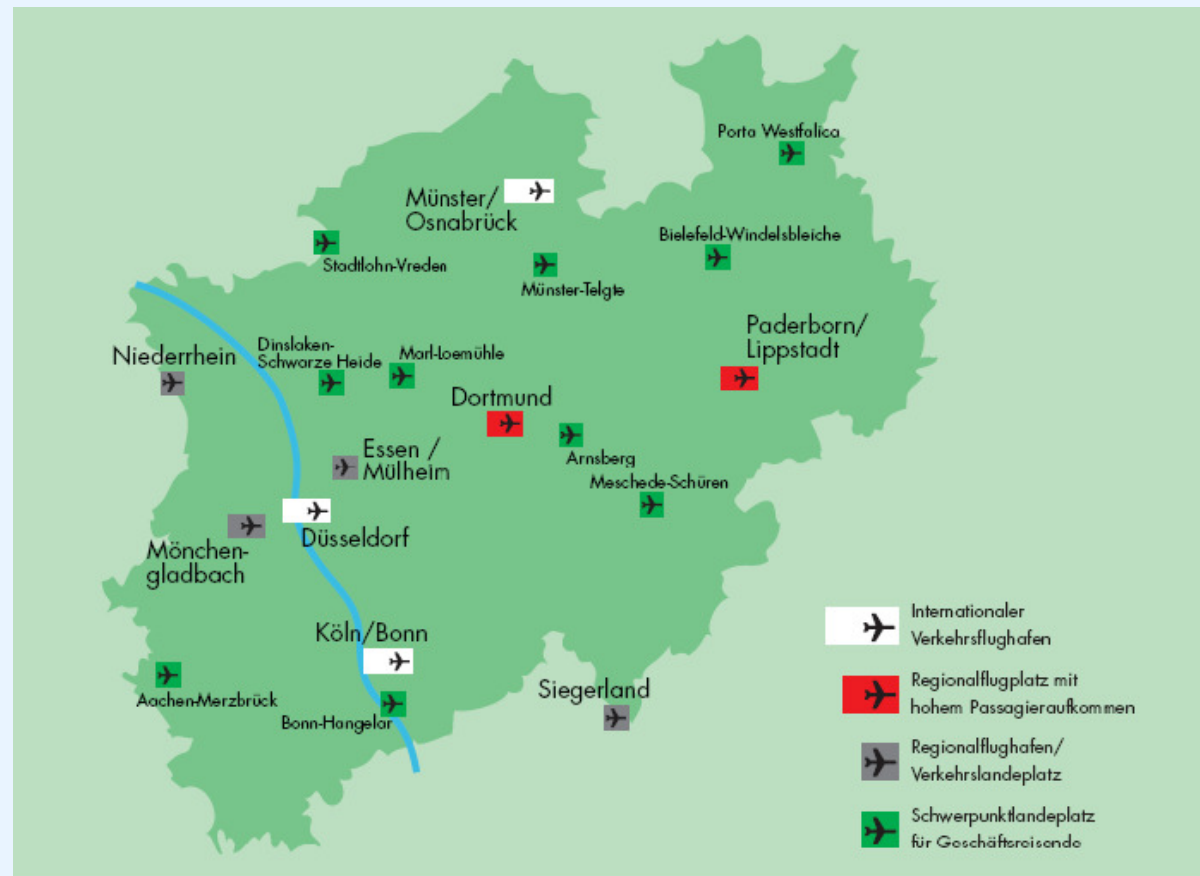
Porta Westfalica

Münster/ Osnabrück

Bielefeld-Windelsbleiche

Stadtlohn-Vreden

Münster-Telgte

Paderborn/ Lippstadt

Niederrhein

Dinslaken-Schwarze Heide

Marl-Loemühle

Dortmund

Arnsberg

Essen / Mülheim

Meschede-Schüren

Mönchengladbach

Düsseldorf

Köln/Bonn

Aachen-Merzbrück

Bonn-Hangelar

Siegerland

Internationaler Verkehrsflughafen

Regionalflugplatz mit hohem Passagieraufkommen

Regionalflughafen/ Verkehrslandeplatz

Schwerpunktlandeplatz für Geschäftsreisende